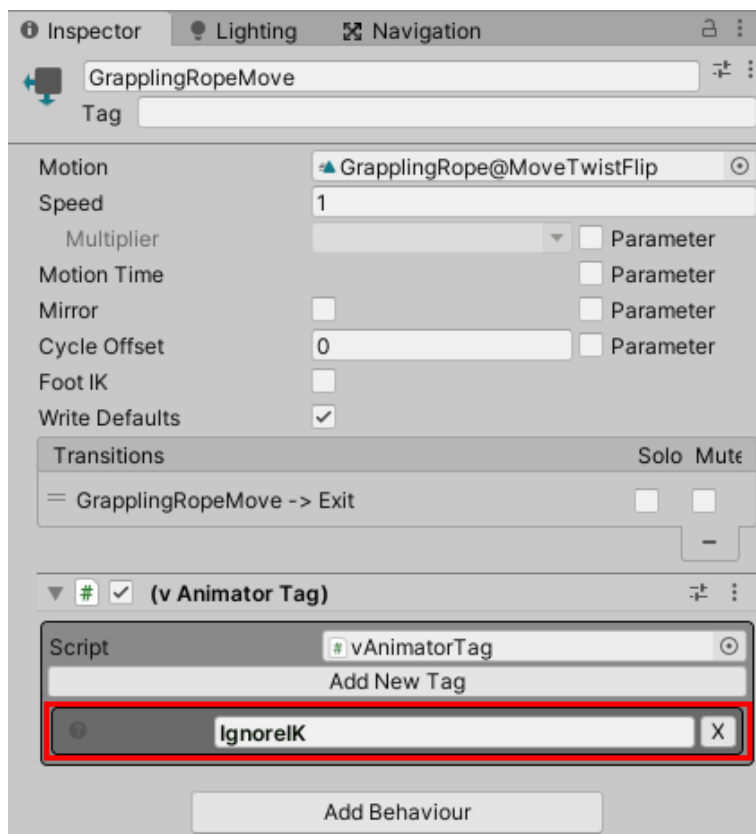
Inspector Lighting Navigation

GrapplingRopeMove
Tag

Motion GrapplingRope@MoveTwistFlip
Speed 1
Multiplier Parameter
Motion Time Parameter
Mirror Parameter
Cycle Offset 0 Parameter
Foot IK
Write Defaults

| Transitions | Solo | Mute |
|---|---|---|
| GrapplingRopeMove -> Exit | | |

–

(v Animator Tag)

Script vAnimatorTag
Add New Tag
IgnoreIK X

Add Behaviour